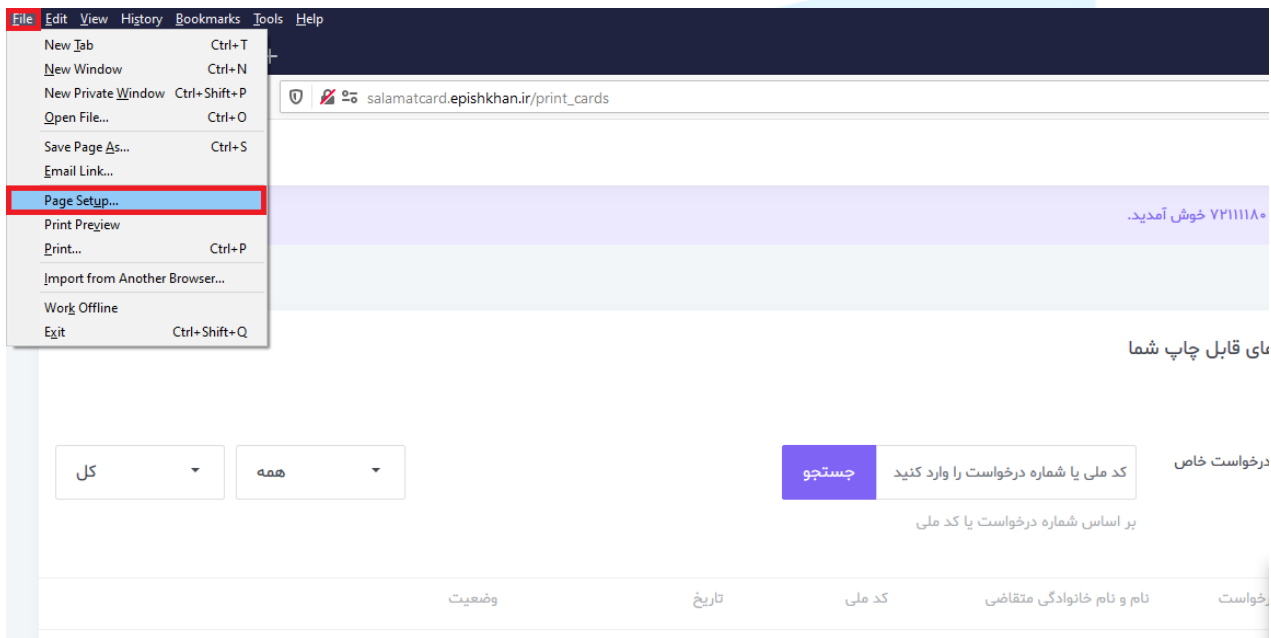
File Edit View History Bookmarks Tools Help

New Tab Ctrl+T
New Window Ctrl+N
New Private Window Ctrl+Shift+P
Open File... Ctrl+O
Save Page As... Ctrl+S
Email Link...
Page Setup...
Print Preview
Print... Ctrl+P
Import from Another Browser...
Work Offline
Exit Ctrl+Shift+Q

salamatcard.epishkhan.ir/print_cards

۷۲۱۱۱۱۸۰ خوش آمدید.

ای قابل چاپ شما

درخواست خاص

کد ملی یا شماره درخواست را وارد کنید
جستجو
همه
کل
بر اساس شماره درخواست یا کد ملی

درخواست | نام و نام خانوادگی متقاضی | کد ملی | تاریخ | وضعیت